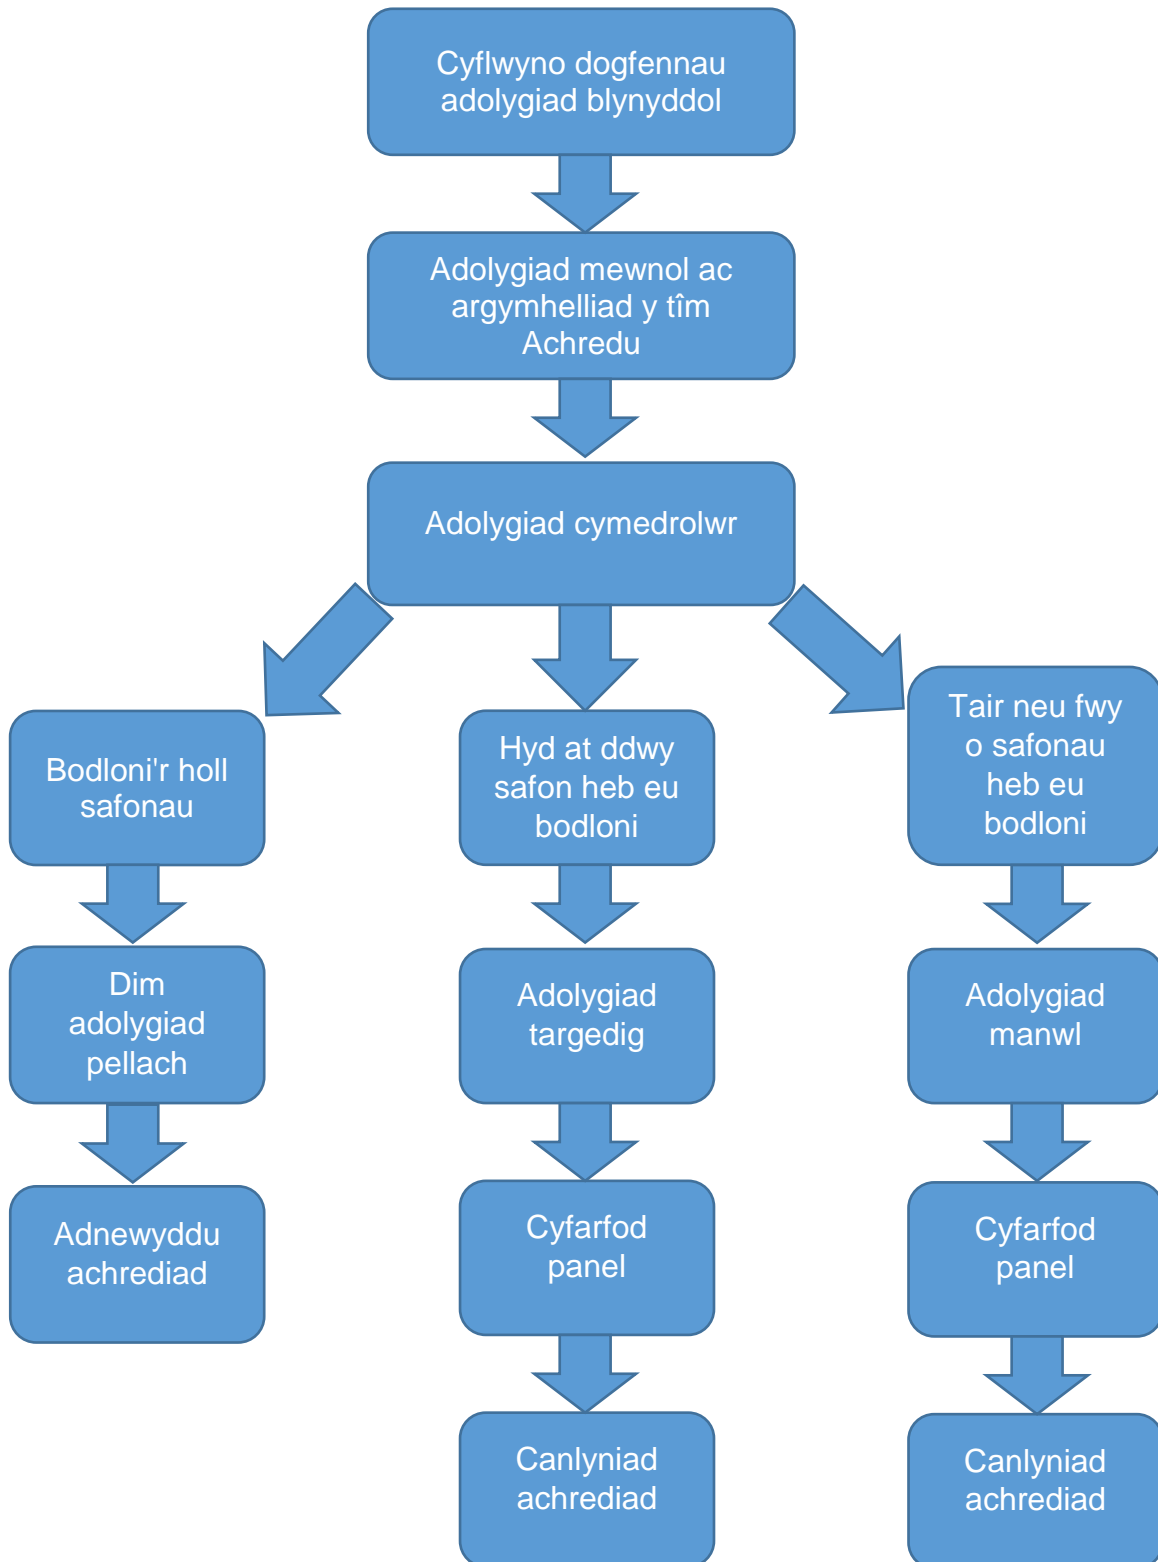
Cyflwyno dogfennau adolygiad blynyddol

Adolygiad mewnol ac argymhelliad y tîm Achredu

Adolygiad cymedrolwr

Bodloni'r holl safonau

Dim adolygiad pellach

Adnewyddu achrediad

Hyd at ddwy safon heb eu bodloni

Adolygiad targedig

Cyfarfod panel

Canlyniad achrediad

Tair neu fwy o safonau heb eu bodloni

Adolygiad manwl

Cyfarfod panel

Canlyniad achrediad